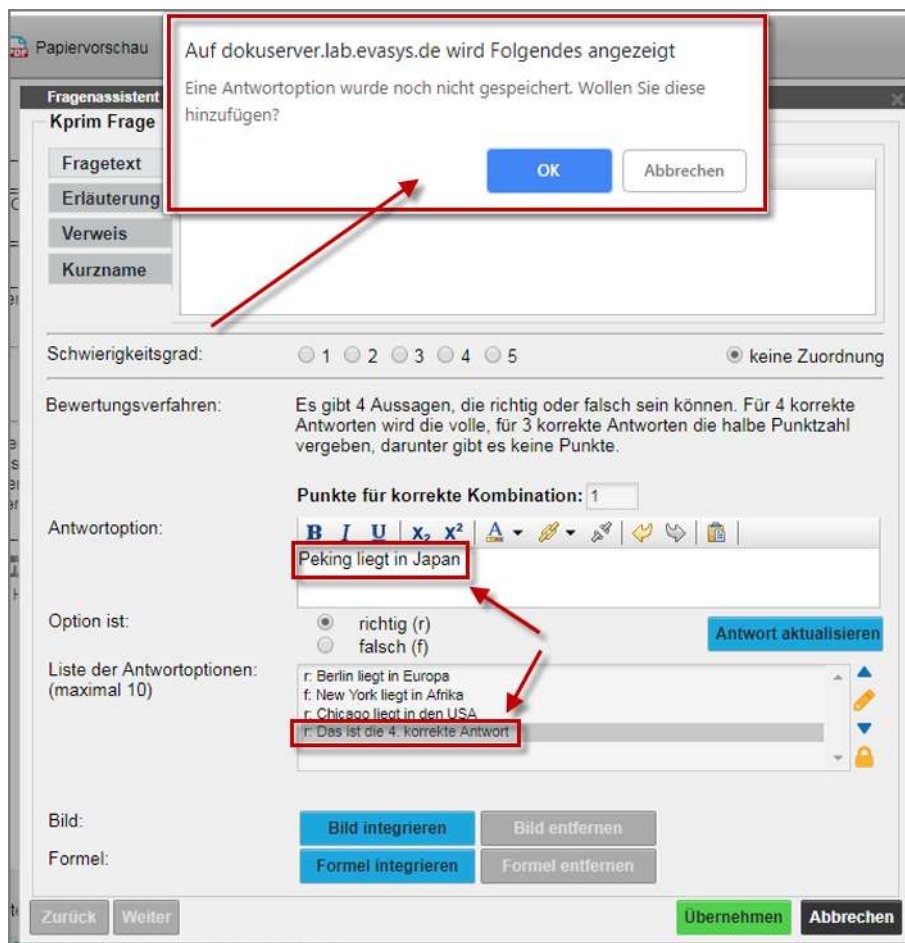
Papiervorschau

Auf dokuserver.lab.evasys.de wird Folgendes angezeigt

Eine Antwortoption wurde noch nicht gespeichert. Wollen Sie diese hinzufügen?

OK Abbrechen

Fragenassistent

Kprim Frage

Fragetext

Erläuterung

Verweis

Kurzname

Schwierigkeitsgrad: 1 2 3 4 5 keine Zuordnung

Bewertungsverfahren: Es gibt 4 Aussagen, die richtig oder falsch sein können. Für 4 korrekte Antworten wird die volle, für 3 korrekte Antworten die halbe Punktzahl vergeben, darunter gibt es keine Punkte.

Punkte für korrekte Kombination: 1

Antwortoption: B I U $X_2$ $X^2$ A

Peking liegt in Japan

Option ist: richtig (r) falsch (f)

Antwort aktualisieren

Liste der Antwortoptionen: (maximal 10)

r: Berlin liegt in Europa
f: New York liegt in Afrika
r: Chicago liegt in den USA
r: Das ist die 4. korrekte Antwort

Bild: Bild integrieren Bild entfernen

Formel: Formel integrieren Formel entfernen

Zurück Weiter Übernehmen Abbrechen